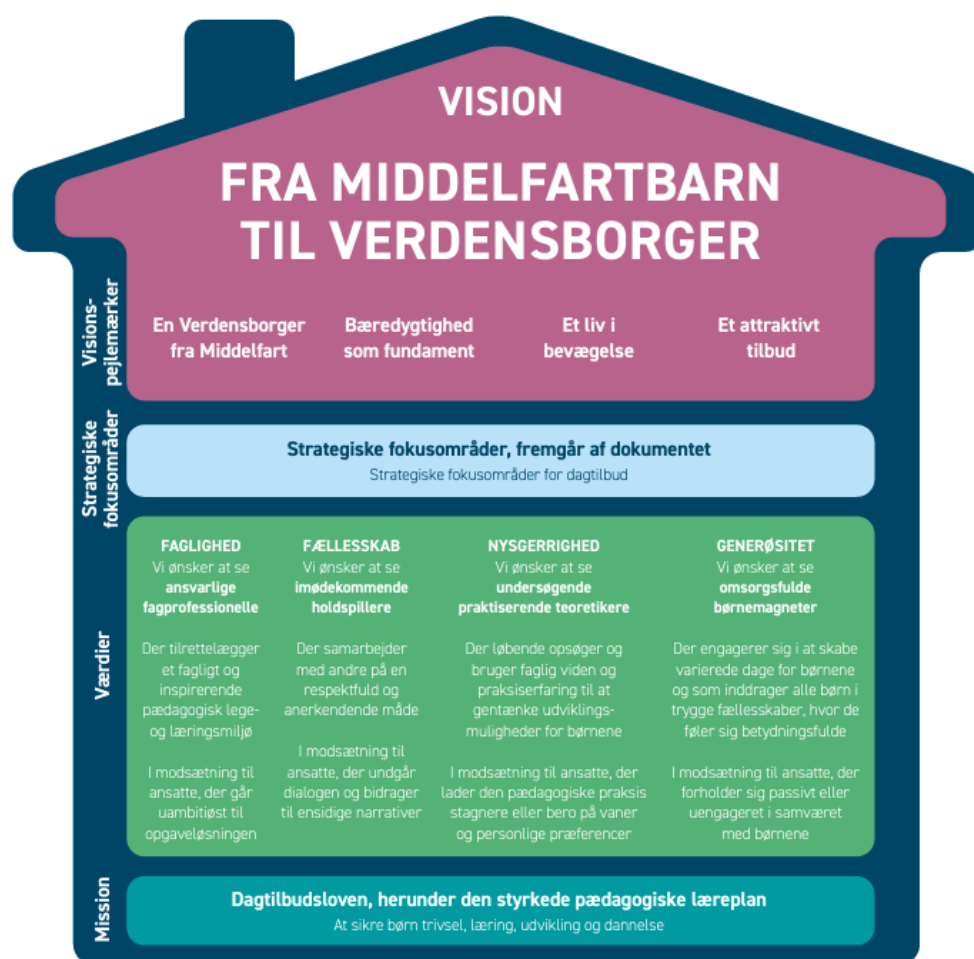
VISION

FRA MIDDELFARTBARN TIL VERDENSBORGER

Visions-pejlemærker

En Verdensborger fra Middelfart

Bæredygtighed som fundament

Et liv i bevægelse

Et attraktivt tilbud

Strategiske fokusområder

Strategiske fokusområder, fremgår af dokumentet

Strategiske fokusområder for dagtilbud

Værdier

FAGLIGHED
Vi ønsker at se ansvarlige fagprofessionelle

Der tilrettelægger et fagligt og inspirerende pædagogisk lege- og læringsmiljø

I modsætning til ansatte, der går uambitiøst til opgaveløsningen

FÆLLESSKAB
Vi ønsker at se imødekommende holdspillere

Der samarbejder med andre på en respektfuld og anerkendende måde

I modsætning til ansatte, der undgår dialogen og bidrager til ensidige narrativer

NYSGERRIGHED
Vi ønsker at se undersøgende praktiserende teoretikere

Der løbende opsøger og bruger faglig viden og praksiserfaring til at gentænke udviklingsmuligheder for børnene

I modsætning til ansatte, der lader den pædagogiske praksis stagnere eller bero på vaner og personlige præferencer

GENERØSITET
Vi ønsker at se omsorgsfulde børnemagneter

Der engagerer sig i at skabe varierede dage for børnene og som inddrager alle børn i trygge fællesskaber, hvor de føler sig betydningsfulde

I modsætning til ansatte, der forholder sig passivt eller uengageret i samværet med børnene

Mission

Dagtilbudsloven, herunder den styrkede pædagogiske læreplan

At sikre børn trivsel, læring, udvikling og dannelse